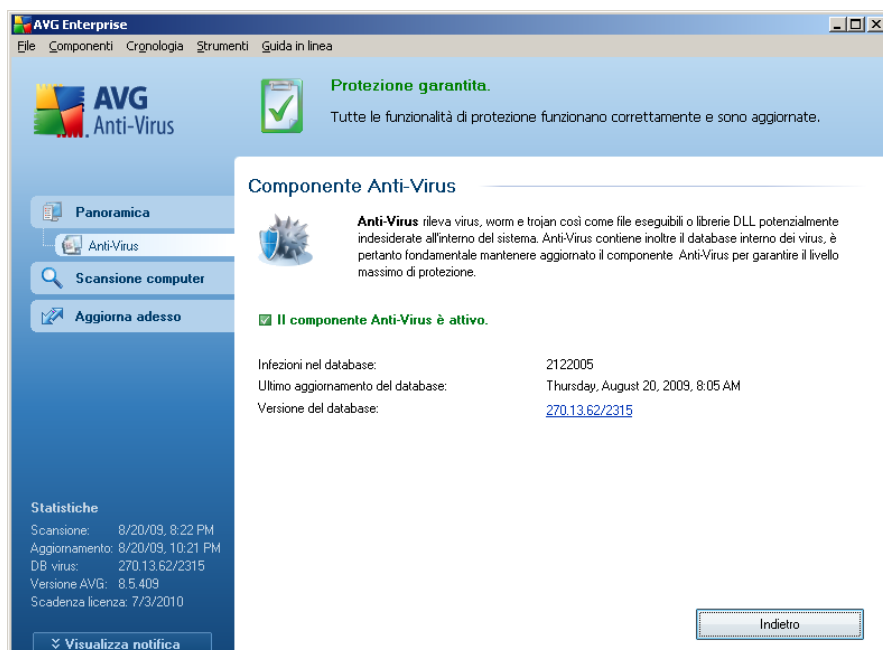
AVG Enterprise

File Componenti Cronologia Strumenti Guida in linea

AVG Anti-Virus

Protezione garantita.

Tutte le funzionalità di protezione funzionano correttamente e sono aggiornate.

Panoramica

Anti-Virus

Scansione computer

Aggiorna adesso

Componente Anti-Virus

**Anti-Virus** rileva virus, worm e trojan così come file eseguibili o librerie DLL potenzialmente indesiderate all'interno del sistema. Anti-Virus contiene inoltre il database interno dei virus, è pertanto fondamentale mantenere aggiornato il componente Anti-Virus per garantire il livello massimo di protezione.

Il componente Anti-Virus è attivo.

| | |
|---|---|
| Infezioni nel database: | 2122005 |
| Ultimo aggiornamento del database: | Thursday, August 20, 2009, 8:05 AM |
| Versione del database: | 270.13.62/2315 |

Statistiche

Scansione: 8/20/09, 8:22 PM
Aggiornamento: 8/20/09, 10:21 PM
DB virus: 270.13.62/2315
Versione AVG: 8.5.409
Scadenza licenza: 7/3/2010

Visualizza notifica

Indietro